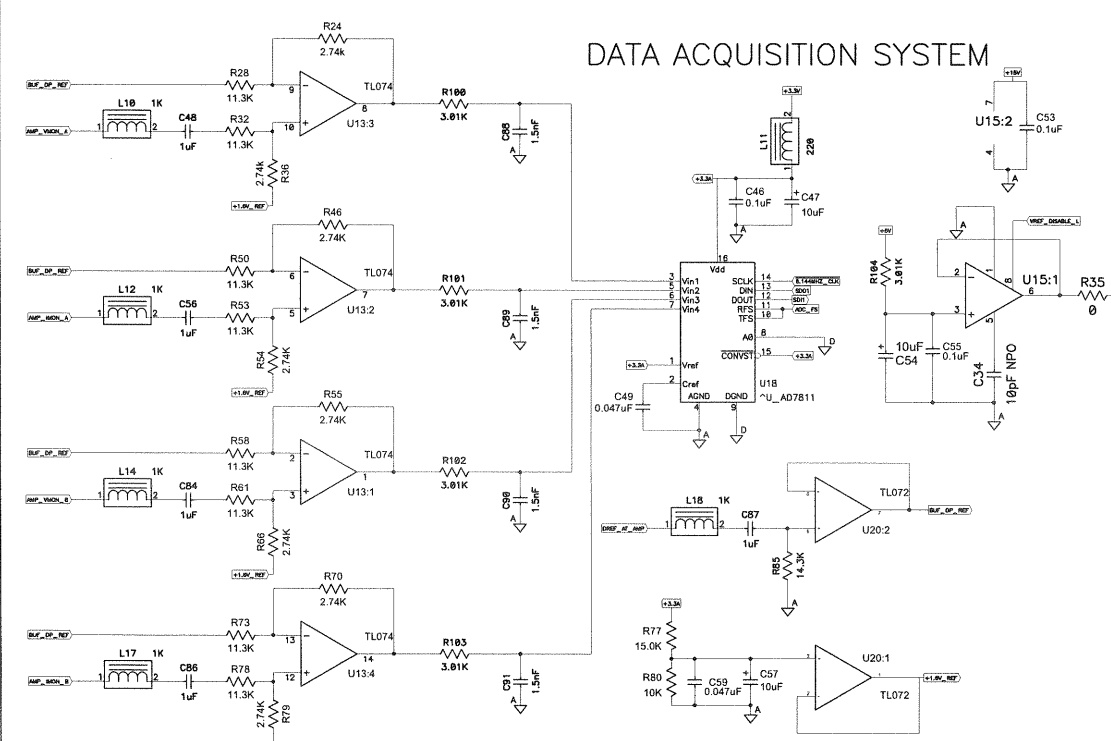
DATA ACQUISITION SYSTEM

R24
2.74k
BUF_DP_REF
R28
11.3K
9
TL074
8
R100
3.01K
L10 1K
AMP_VMON_A
1
2
C48
1uF
R32
11.3K
10
U13:3
C88
1.5nF
A
2.74k
R36
+1.8V_REF

R46
2.74K
BUF_DP_REF
R50
11.3K
6
TL074
7
R101
3.01K
L12 1K
AMP_IMON_A
1
2
C56
1uF
R53
11.3K
5
U13:2
C89
1.5nF
A
R54
2.74K
+1.8V_REF

R55
2.74K
BUF_DP_REF
R58
11.3K
2
TL074
1
R102
3.01K
L14 1K
AMP_VMON_B
C84
1uF
R61
11.3K
3
U13:1
C90
1.5nF
A
R66
2.74K
+1.8V_REF

R70
2.74K
BUF_DP_REF
R73
11.3K
13
TL074
14
R103
3.01K
L17 1K
AMP_IMON_B
1
2
C86
1uF
R78
11.3K
12
U13:4
C91
1.5nF
A
2.74K
R79

+3.3V
L11
220
2
1
+3.3A
C46
0.1uF
C47
10uF
A
16
Vdd
3 Vin1
5 Vin2
6 Vin3
7 Vin4
SCLK 14
DIN 13
DOUT 12
RFS 11
TFS 10
2.1443MHZ_CLK
SDO1
SDI1
ADC_FS
A0 8
D
CONVST 15
+3.3A
+3.3A
1 Vref
2 Cref
C49
0.047uF
AGND
DGND
4
9
U18
^U_AD7811
A
D

+18V
7
U15:2
C53
0.1uF
4
A

A
VREF_DISABLE_L
+5V
R104
3.01K
2
1
8
3
6
U15:1
5
R35
0
10uF
C54
C55
0.1uF
C34
10pF NPO
A

L18 1K
DREF_AT_AMP
C87
1uF
TL072
BUF_DP_REF
R85
14.3K
U20:2
A

+3.3A
R77
15.0K
R80
10K
C59
0.047uF
C57
10uF
A
U20:1
+1.8V_REF
TL072